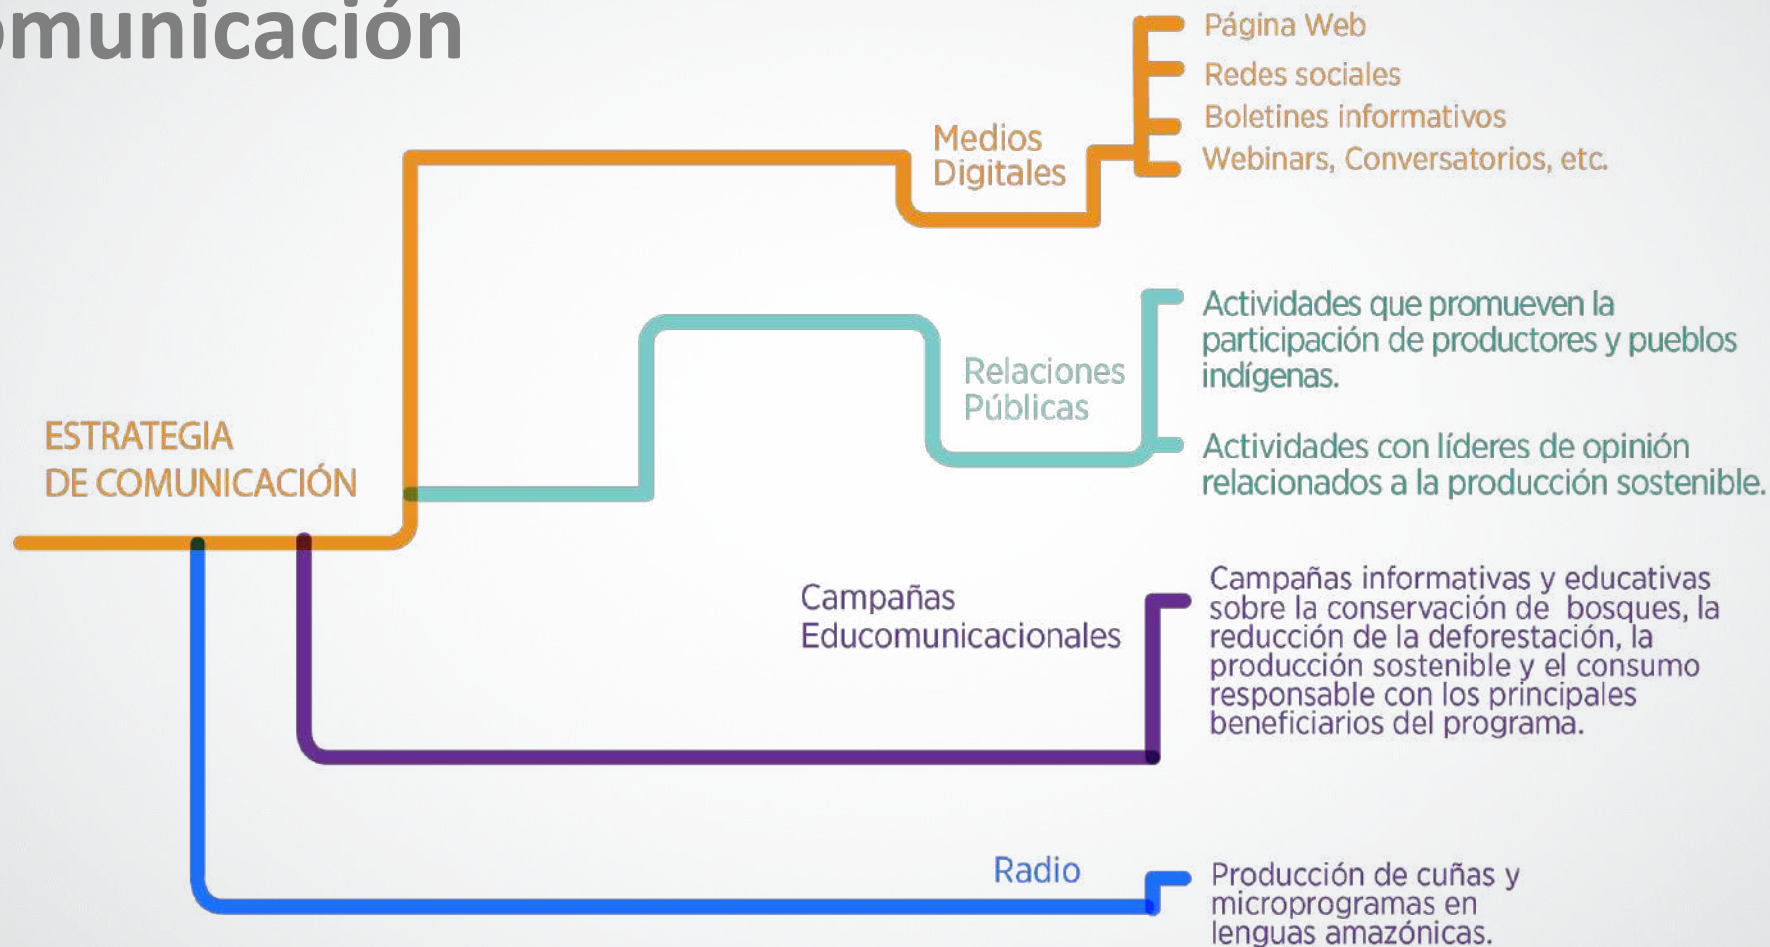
municación

ESTRATEGIA DE COMUNICACIÓN

Medios Digitales

Página Web
Redes sociales
Boletines informativos
Webinars, Conversatorios, etc.

Relaciones Públicas

Actividades que promueven la participación de productores y pueblos indígenas.

Actividades con líderes de opinión relacionados a la producción sostenible.

Campañas Educomunicacionales

Campañas informativas y educativas sobre la conservación de bosques, la reducción de la deforestación, la producción sostenible y el consumo responsable con los principales beneficiarios del programa.

Radio

Producción de cuñas y microprogramas en lenguas amazónicas.